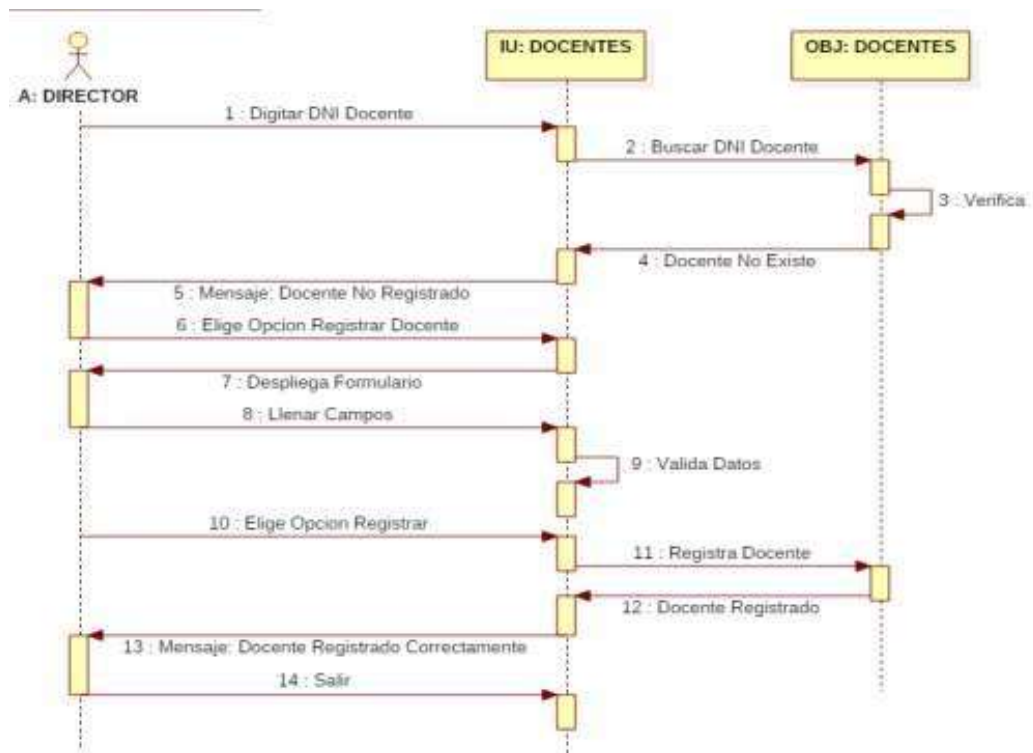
A: DIRECTOR

IU: DOCENTES

OBJ: DOCENTES

1 : Digitar DNI Docente

2 : Buscar DNI Docente

3 : Verifica

4 : Docente No Existe

5 : Mensaje: Docente No Registrado

6 : Elige Opcion Registrar Docente

7 : Despliega Formulario

8 : Llenar Campos

9 : Valida Datos

10 : Elige Opcion Registrar

11 : Registra Docente

12 : Docente Registrado

13 : Mensaje: Docente Registrado Correctamente

14 : Salir